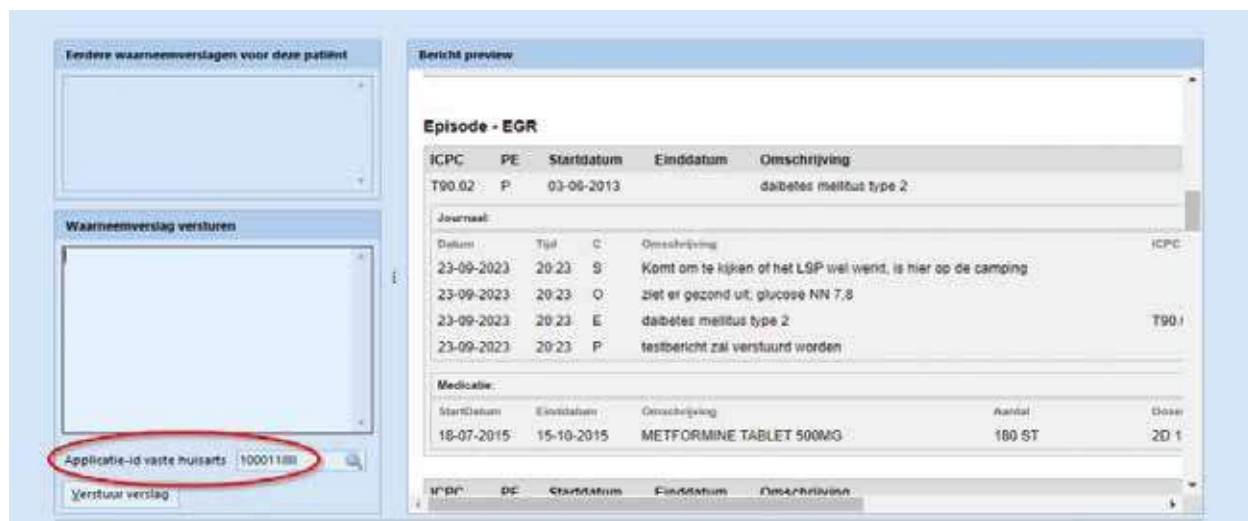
Eerdere waarneemverslagen voor deze patiënt

Waarneemverslag versturen

Applicatie-id vaste huisarts 10001188

Verstuur verslag

Bericht preview

Episode - EGR

| ICPC | PE | Startdatum | Einddatum | Omschrijving |
|---|---|---|---|---|
| T90.02 | P | 03-06-2013 | | daibetes mellitus type 2 |

Journaal:

| Datum | Tijd | C | Omschrijving | ICPC |
|---|---|---|---|---|
| 23-09-2023 | 20:23 | S | Komt om te kijken of het LSP wel werkt, is hier op de camping | |
| 23-09-2023 | 20:23 | O | ziet er gezond uit; glucose NN 7,8 | |
| 23-09-2023 | 20:23 | E | daibetes mellitus type 2 | T90.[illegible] |
| 23-09-2023 | 20:23 | P | testbericht zal verstuurd worden | |

Medicatie:

| StartDatum | Einddatum | Omschrijving | Aantal | Dose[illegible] |
|---|---|---|---|---|
| 18-07-2015 | 15-10-2015 | METFORMINE TABLET 500MG | 180 ST | 2D 1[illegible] |

| ICPC | PE | Startdatum | Einddatum | Omschrijving |
|---|---|---|---|---|